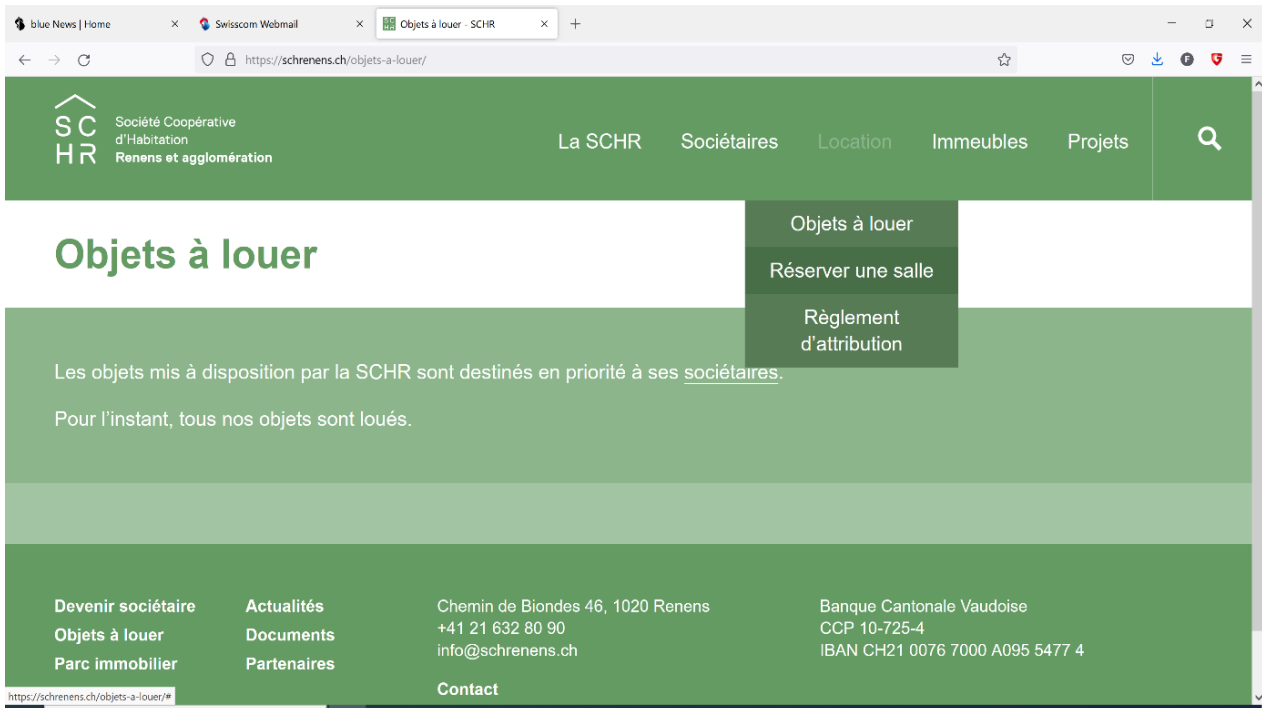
blue News | Home ×
Swisscom Webmail ×
Objets à louer - SCHR ×
+

https://schrenens.ch/objets-a-louer/

SC
HR
Société Coopérative
d'Habitation
Renens et agglomération

La SCHR
Sociétaires
Location
Immeubles
Projets

Objets à louer
Réserver une salle
Règlement d'attribution

Objets à louer

Les objets mis à disposition par la SCHR sont destinés en priorité à ses sociétaires.

Pour l'instant, tous nos objets sont loués.

Devenir sociétaire
Objets à louer
Parc immobilier

Actualités
Documents
Partenaires

Chemin de Biondes 46, 1020 Renens
+41 21 632 80 90
info@schrenens.ch

Contact

Banque Cantonale Vaudoise
CCP 10-725-4
IBAN CH21 0076 7000 A095 5477 4

https://schrenens.ch/objets-a-louer/#